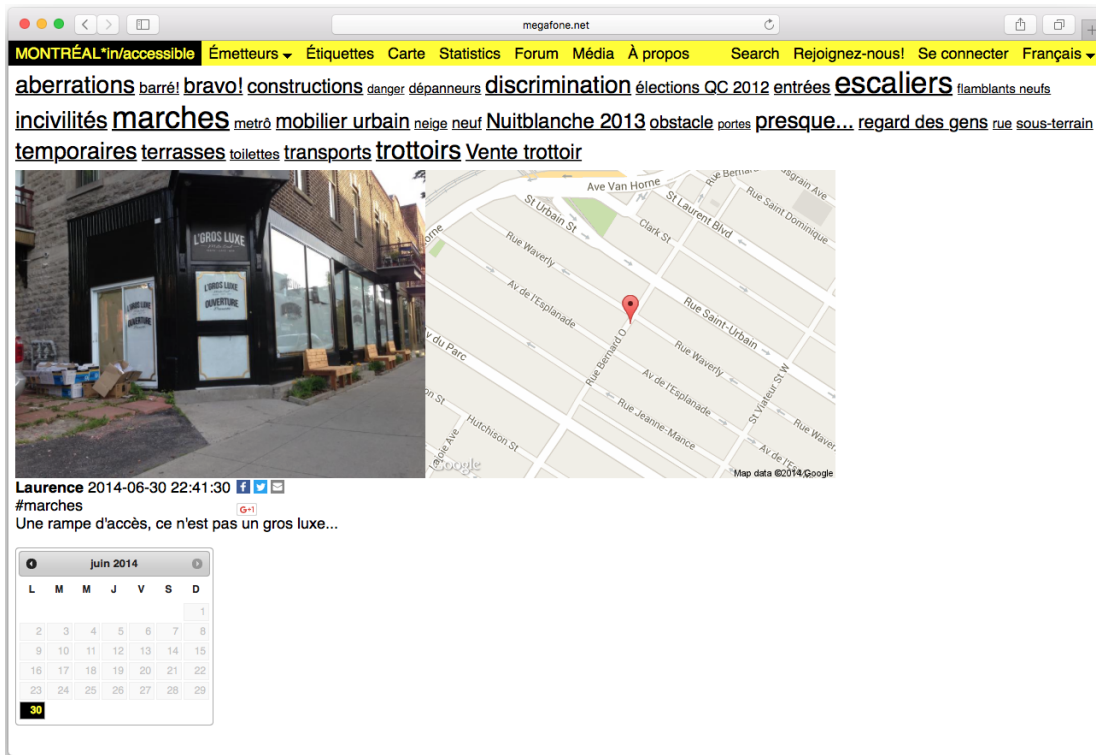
megafone.net

MONTRÉAL*in/accessible Émetteurs Étiquettes Carte Statistics Forum Média À propos Search Rejoignez-nous! Se connecter Français

aberrations barré! bravo! constructions danger dépanneurs discrimination élections QC 2012 entrées escaliers flamblants neufs incivilités marches metrô mobilier urbain neige neuf Nuitblanche 2013 obstacle portes presque... regard des gens rue sous-terrain temporaires terrasses toilettes transports trottoirs Vente trottoir

L'GROS LUXE

OUVERTURE

Ave Van Horne
Rue Bernard
St Urbain St
St Laurent Blvd
Rue Saint Dominique
Clark St
Rue Waverly
Av de l'Esplanade
Rue Saint-Urbain
Rue Bernard O
du Parc
Rue Waverly
Av de l'Esplanade
St Viateur St W
Rue Jeanne-Mance
Hutchison St
Rue Waver
Google
Map data ©2014 Google

Laurence 2014-06-30 22:41:30
G+1
#marches
Une rampe d'accès, ce n'est pas un gros luxe...

juin 2014

| L | M | M | J | V | S | D |
|---|---|---|---|---|---|---|
| | | | | | | 1 |
| 2 | 3 | 4 | 5 | 6 | 7 | 8 |
| 9 | 10 | 11 | 12 | 13 | 14 | 15 |
| 16 | 17 | 18 | 19 | 20 | 21 | 22 |
| 23 | 24 | 25 | 26 | 27 | 28 | 29 |
| 30 | | | | | | |